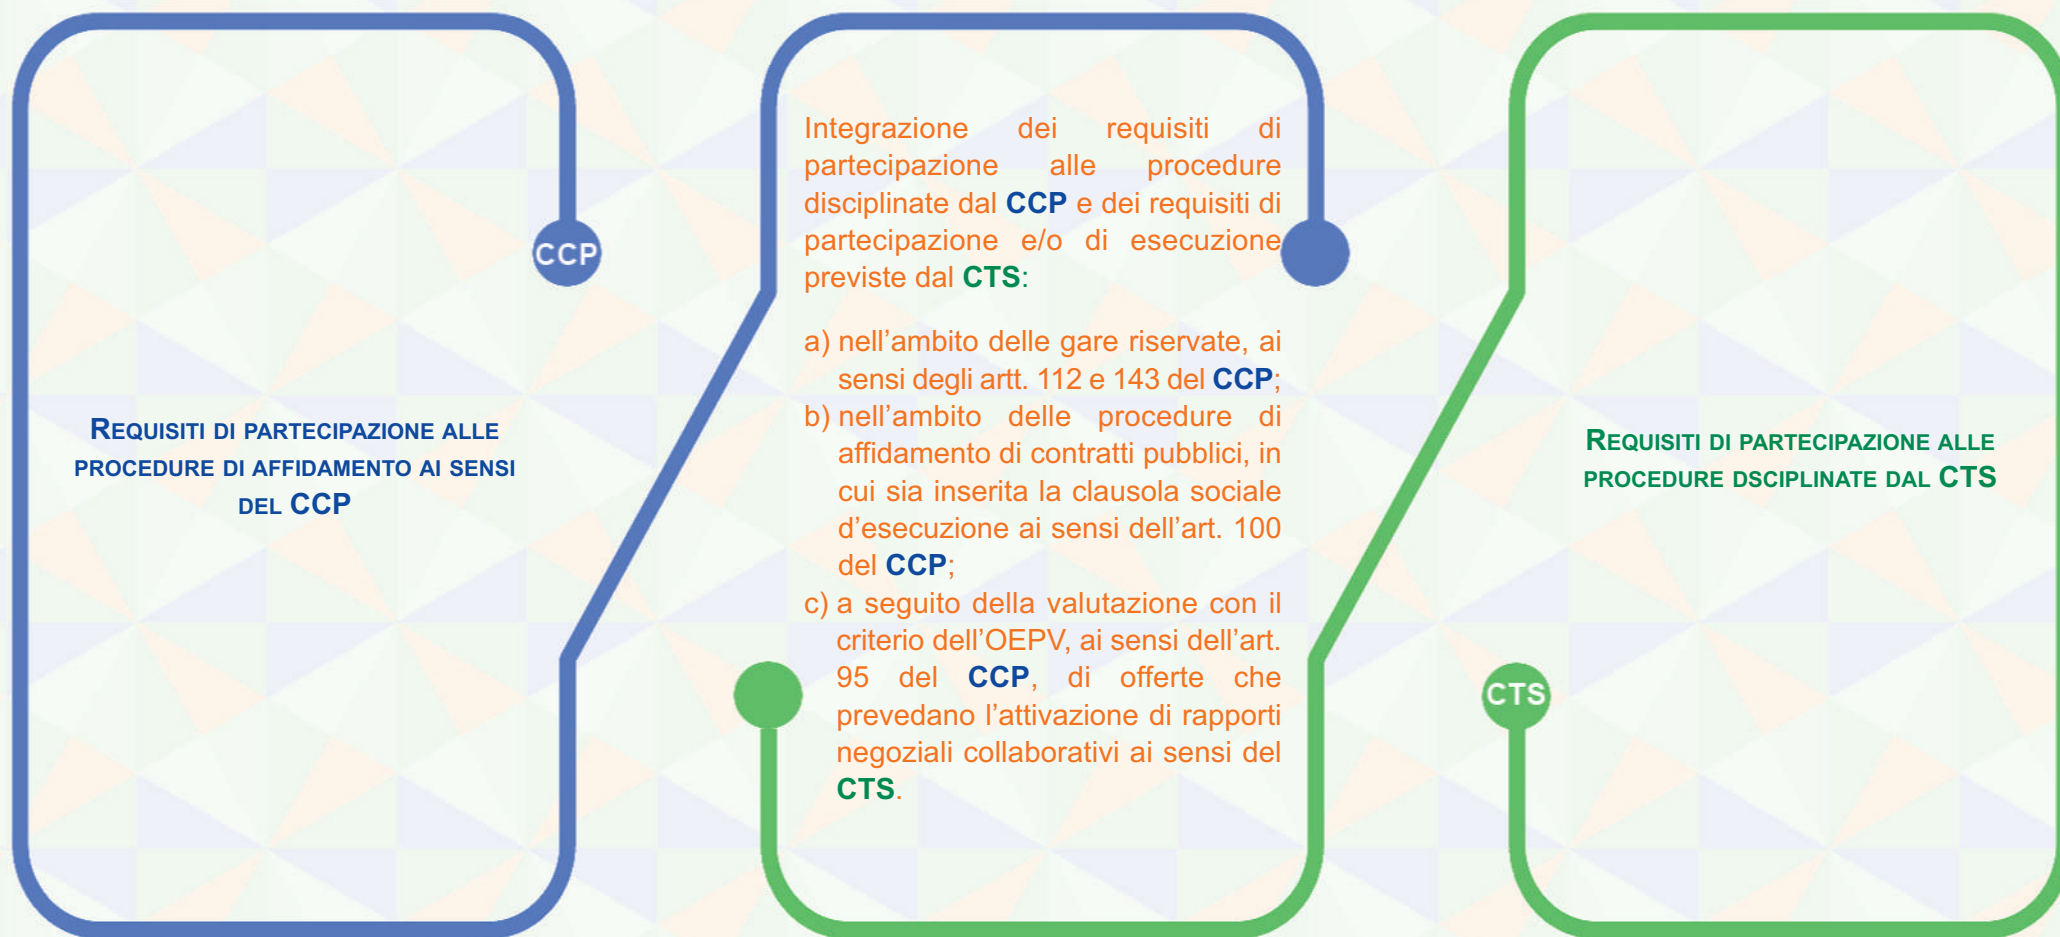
CCP

REQUISITI DI PARTECIPAZIONE ALLE PROCEDURE DI AFFIDAMENTO AI SENSI DEL CCP

Integrazione dei requisiti di partecipazione alle procedure disciplinate dal CCP e dei requisiti di partecipazione e/o di esecuzione previste dal CTS:

a) nell'ambito delle gare riservate, ai sensi degli artt. 112 e 143 del CCP;
b) nell'ambito delle procedure di affidamento di contratti pubblici, in cui sia inserita la clausola sociale d'esecuzione ai sensi dell'art. 100 del CCP;
c) a seguito della valutazione con il criterio dell'OEPV, ai sensi dell'art. 95 del CCP, di offerte che prevedano l'attivazione di rapporti negoziali collaborativi ai sensi del CTS.

CTS

REQUISITI DI PARTECIPAZIONE ALLE PROCEDURE DSCIPLINATE DAL CTS